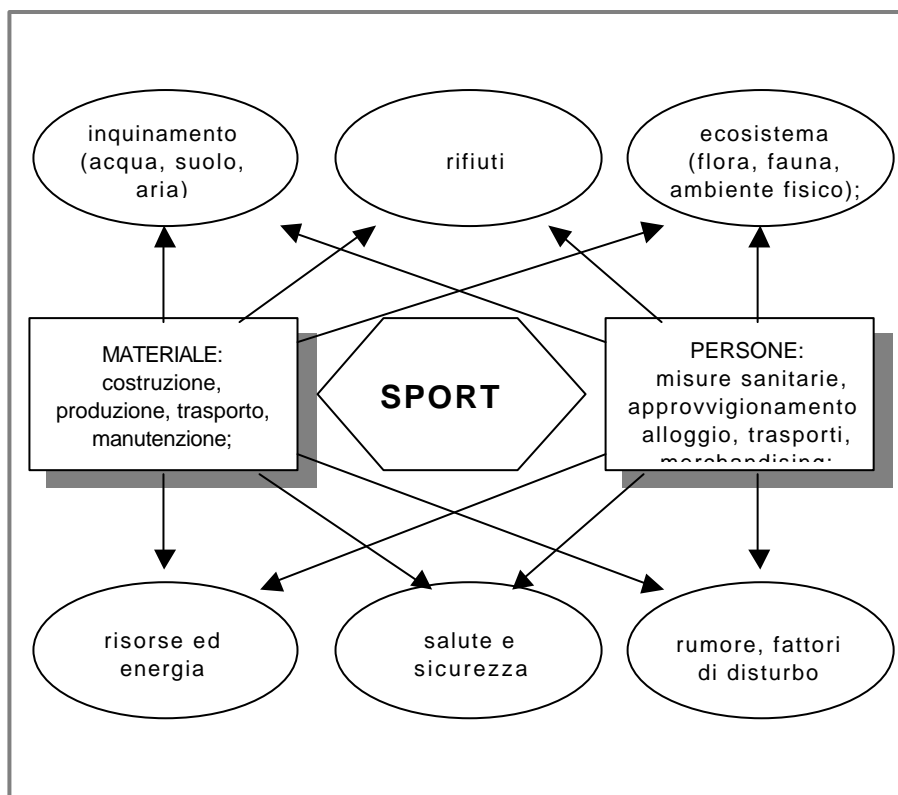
inquinamento (acqua, suolo, aria)

rifiuti

ecosistema (flora, fauna, ambiente fisico);

MATERIALE: costruzione, produzione, trasporto, manutenzione;

SPORT

PERSONE: misure sanitarie, approvvigionamento alloggio, trasporti, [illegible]

risorse ed energia

salute e sicurezza

rumore, fattori di disturbo